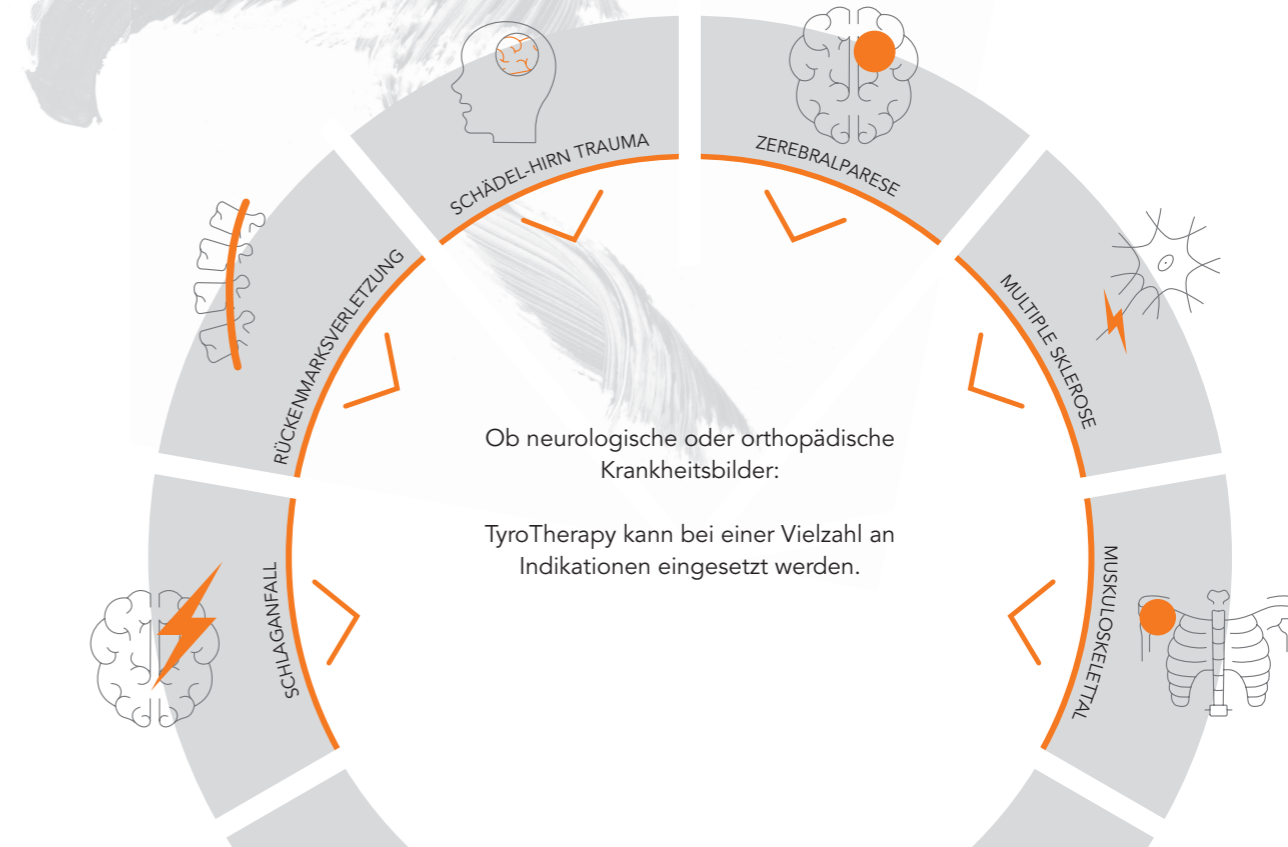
SCHÄDEL-HIRN TRAUMA

ZEREBRALPARESE

RÜCKENMARKSVERLETZUNG

MULTIPLE SKLEROSE

Ob neurologische oder orthopädische Krankheitsbilder:

TyroTherapy kann bei einer Vielzahl an Indikationen eingesetzt werden.

SCHLAGANFALL

MUSKULOSKELETTAL